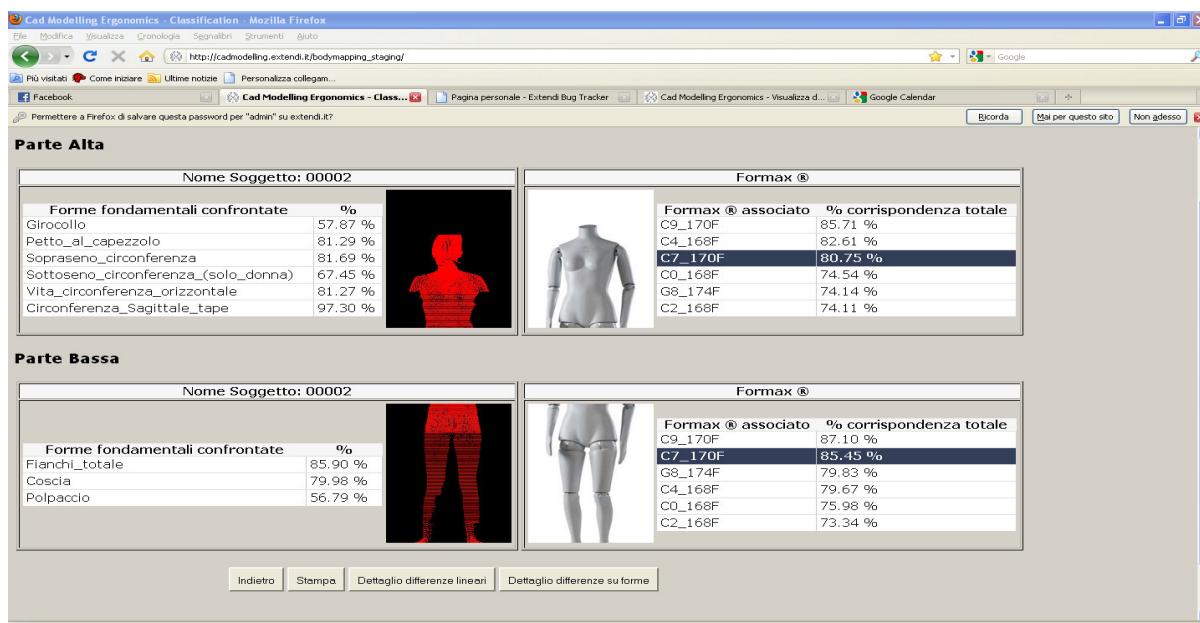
Cad Modelling Ergonomics - Classification - Mozilla Firefox

File Modifica Visualizza Cronologia Segnalibri Strumenti Aiuto

http://cadmodelling.extendi.it/bodymapping_staging/

Google

Più visitati Come iniziare Ultime notizie Personalizza collegam...

Facebook | Cad Modelling Ergonomics - Class... | Pagina personale - Extendi Bug Tracker | Cad Modelling Ergonomics - Visualizza d... | Google Calendar

Permettere a Firefox di salvare questa password per "admin" su extendi.it?

Ricorda | Mai per questo sito | Non adesso

Parte Alta

Nome Soggetto: 00002

| Forme fondamentali confrontate | % |
|---|---|
| Girocollo | 57.87 % |
| Petto_al_capezzolo | 81.29 % |
| Sopraseno_circonferenza | 81.69 % |
| Sottoseno_circonferenza_(solo_donna) | 67.45 % |
| Vita_circonferenza_orizzontale | 81.27 % |
| Circonferenza_Sagittale_tape | 97.30 % |

Formax ®

| Formax ® associato | % corrispondenza totale |
|---|---|
| C9_170F | 85.71 % |
| C4_168F | 82.61 % |
| C7_170F | 80.75 % |
| C0_168F | 74.54 % |
| G8_174F | 74.14 % |
| C2_168F | 74.11 % |

Parte Bassa

Nome Soggetto: 00002

| Forme fondamentali confrontate | % |
|---|---|
| Fianchi_totale | 85.90 % |
| Coscia | 79.98 % |
| Polpaccio | 56.79 % |

Formax ®

| Formax ® associato | % corrispondenza totale |
|---|---|
| C9_170F | 87.10 % |
| C7_170F | 85.45 % |
| G8_174F | 79.83 % |
| C4_168F | 79.67 % |
| C0_168F | 75.98 % |
| C2_168F | 73.34 % |

Indietro | Stampa | Dettaglio differenze lineari | Dettaglio differenze su forme